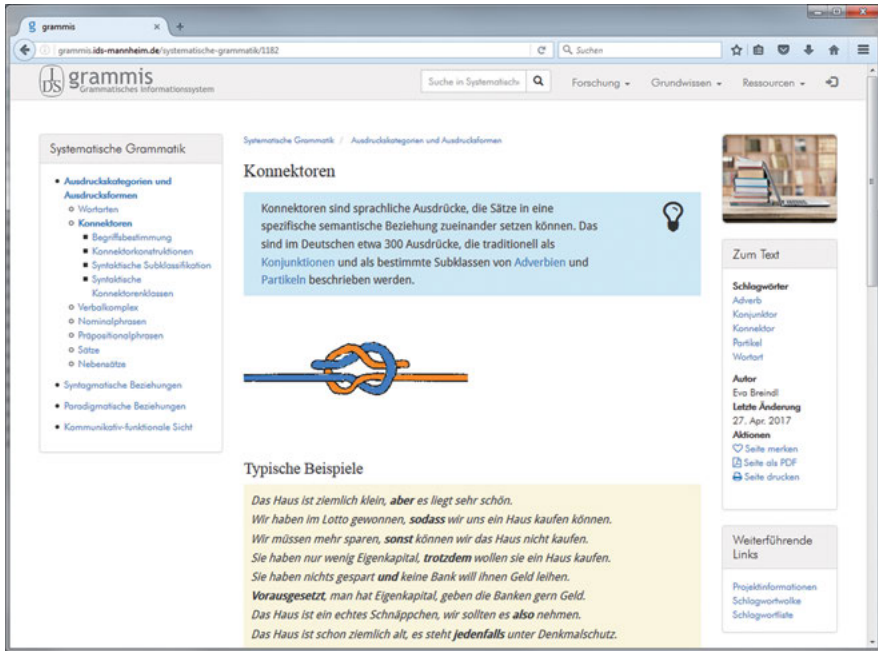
grammis
grammis.ids-mannheim.de/systematische-grammatik/1182
Suchen

IDS grammis
Grammatisches Informationssystem
Suche in Systematische
Forschung ▾ Grundwissen ▾ Ressourcen ▾

Systematische Grammatik
• Ausdruckskategorien und Ausdrucksformen
  ○ Wortarten
  ○ Konnektoren
    ■ Begriffsbestimmung
    ■ Konnektorkonstruktionen
    ■ Syntaktische Subklassifikation
    ■ Syntaktische Konnektorenklassen
  ○ Verbalkomplex
  ○ Nominalphrasen
  ○ Präpositionalphrasen
  ○ Sätze
  ○ Nebensätze
• Syntagmatische Beziehungen
• Paradigmatische Beziehungen
• Kommunikativ-funktionale Sicht

Systematische Grammatik / Ausdruckskategorien und Ausdrucksformen

Konnektoren

Konnektoren sind sprachliche Ausdrücke, die Sätze in eine spezifische semantische Beziehung zueinander setzen können. Das sind im Deutschen etwa 300 Ausdrücke, die traditionell als Konjunktionen und als bestimmte Subklassen von Adverbien und Partikeln beschrieben werden.

Typische Beispiele

Das Haus ist ziemlich klein, **aber** es liegt sehr schön.
Wir haben im Lotto gewonnen, **sodass** wir uns ein Haus kaufen können.
Wir müssen mehr sparen, **sonst** können wir das Haus nicht kaufen.
Sie haben nur wenig Eigenkapital, **trotzdem** wollen sie ein Haus kaufen.
Sie haben nichts gespart **und** keine Bank will ihnen Geld leihen.
**Vorausgesetzt**, man hat Eigenkapital, geben die Banken gern Geld.
Das Haus ist ein echtes Schnäppchen, wir sollten es **also** nehmen.
Das Haus ist schon ziemlich alt, es steht **jedenfalls** unter Denkmalschutz.

Zum Text

Schlagwörter
Adverb
Konjunktor
Konnektor
Partikel
Wortart

Autor
Eva Breindl
Letzte Änderung
27. Apr. 2017
Aktionen
Seite merken
Seite als PDF
Seite drucken

Weiterführende Links

Projektinformationen
Schlagwortwolke
Schlagwortliste